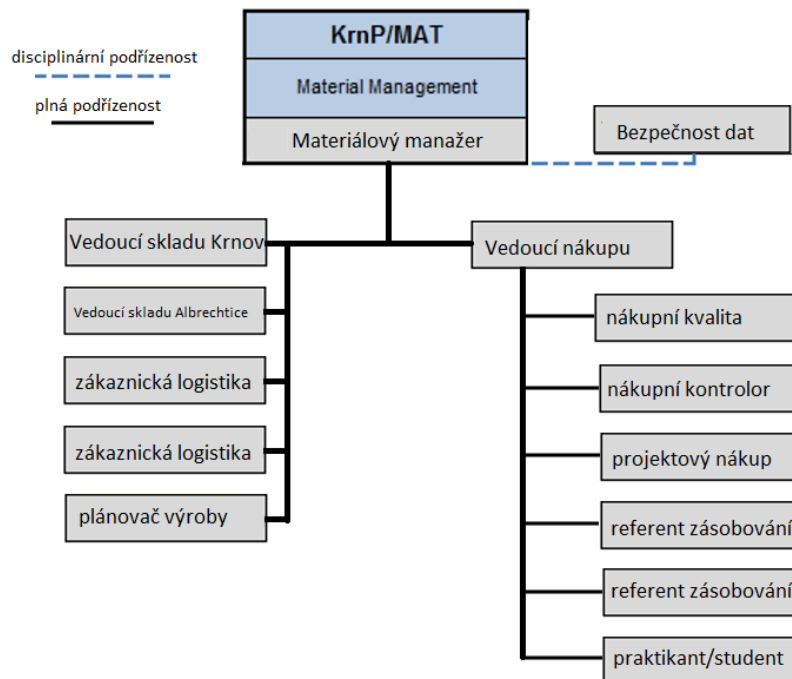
disciplinární podřízenost

plná podřízenost

KrnP/MAT

Material Management

Materiálový manažer

Bezpečnost dat

Vedoucí skladu Krnov

Vedoucí nákupu

Vedoucí skladu Albrechtice

zákaznická logistika

zákaznická logistika

plánovač výroby

nákupní kvalita

nákupní kontrolor

projektový nákup

referent zásobování

referent zásobování

praktikant/student